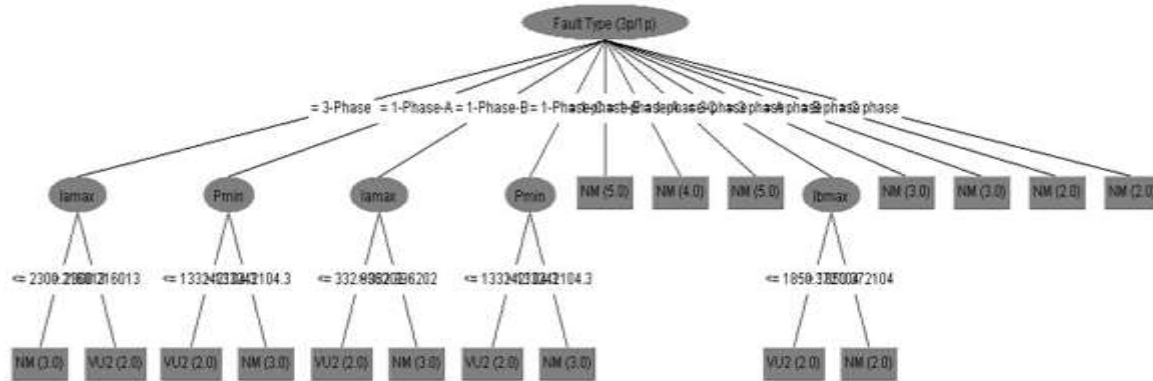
Fault Type (3p/1p)

= 3-Phase = 1-Phase-A = 1-Phase-B = 1-Phase-C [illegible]

Iamax

Pmin

Iamax

Pmin

NM (5.0)

NM (4.0)

NM (5.0)

Ibmax

NM (3.0)

NM (3.0)

NM (2.0)

NM (2.0)

<= 2309.2 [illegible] 216013

<= 13324 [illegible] 2104.3

<= 332.9 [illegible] 6202

<= 13324 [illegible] 2104.3

<= 1859.3 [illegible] 72104

NM (3.0)

VU2 (2.0)

VU2 (2.0)

NM (3.0)

VU2 (2.0)

NM (3.0)

VU2 (2.0)

NM (3.0)

VU2 (2.0)

NM (2.0)